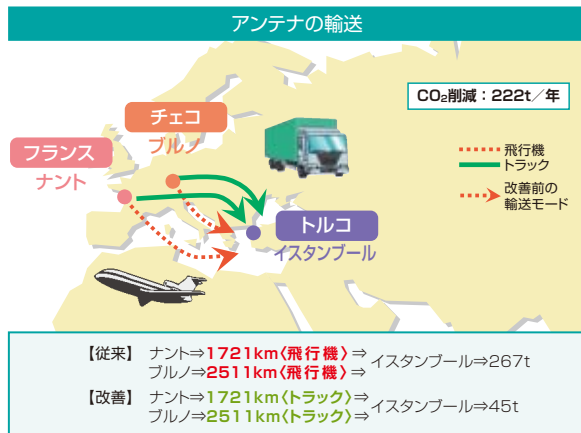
アンテナの輸送

$CO_2$削減：222t／年

チェコ
ブルノ

フランス
ナント

トルコ
イスタンブール

飛行機
トラック
改善前の
輸送モード

【従来】 ナント⇒1721km〈飛行機〉⇒
ブルノ⇒2511km〈飛行機〉⇒ イスタンブール⇒267t

【改善】 ナント⇒1721km〈トラック〉⇒
ブルノ⇒2511km〈トラック〉⇒ イスタンブール⇒45t